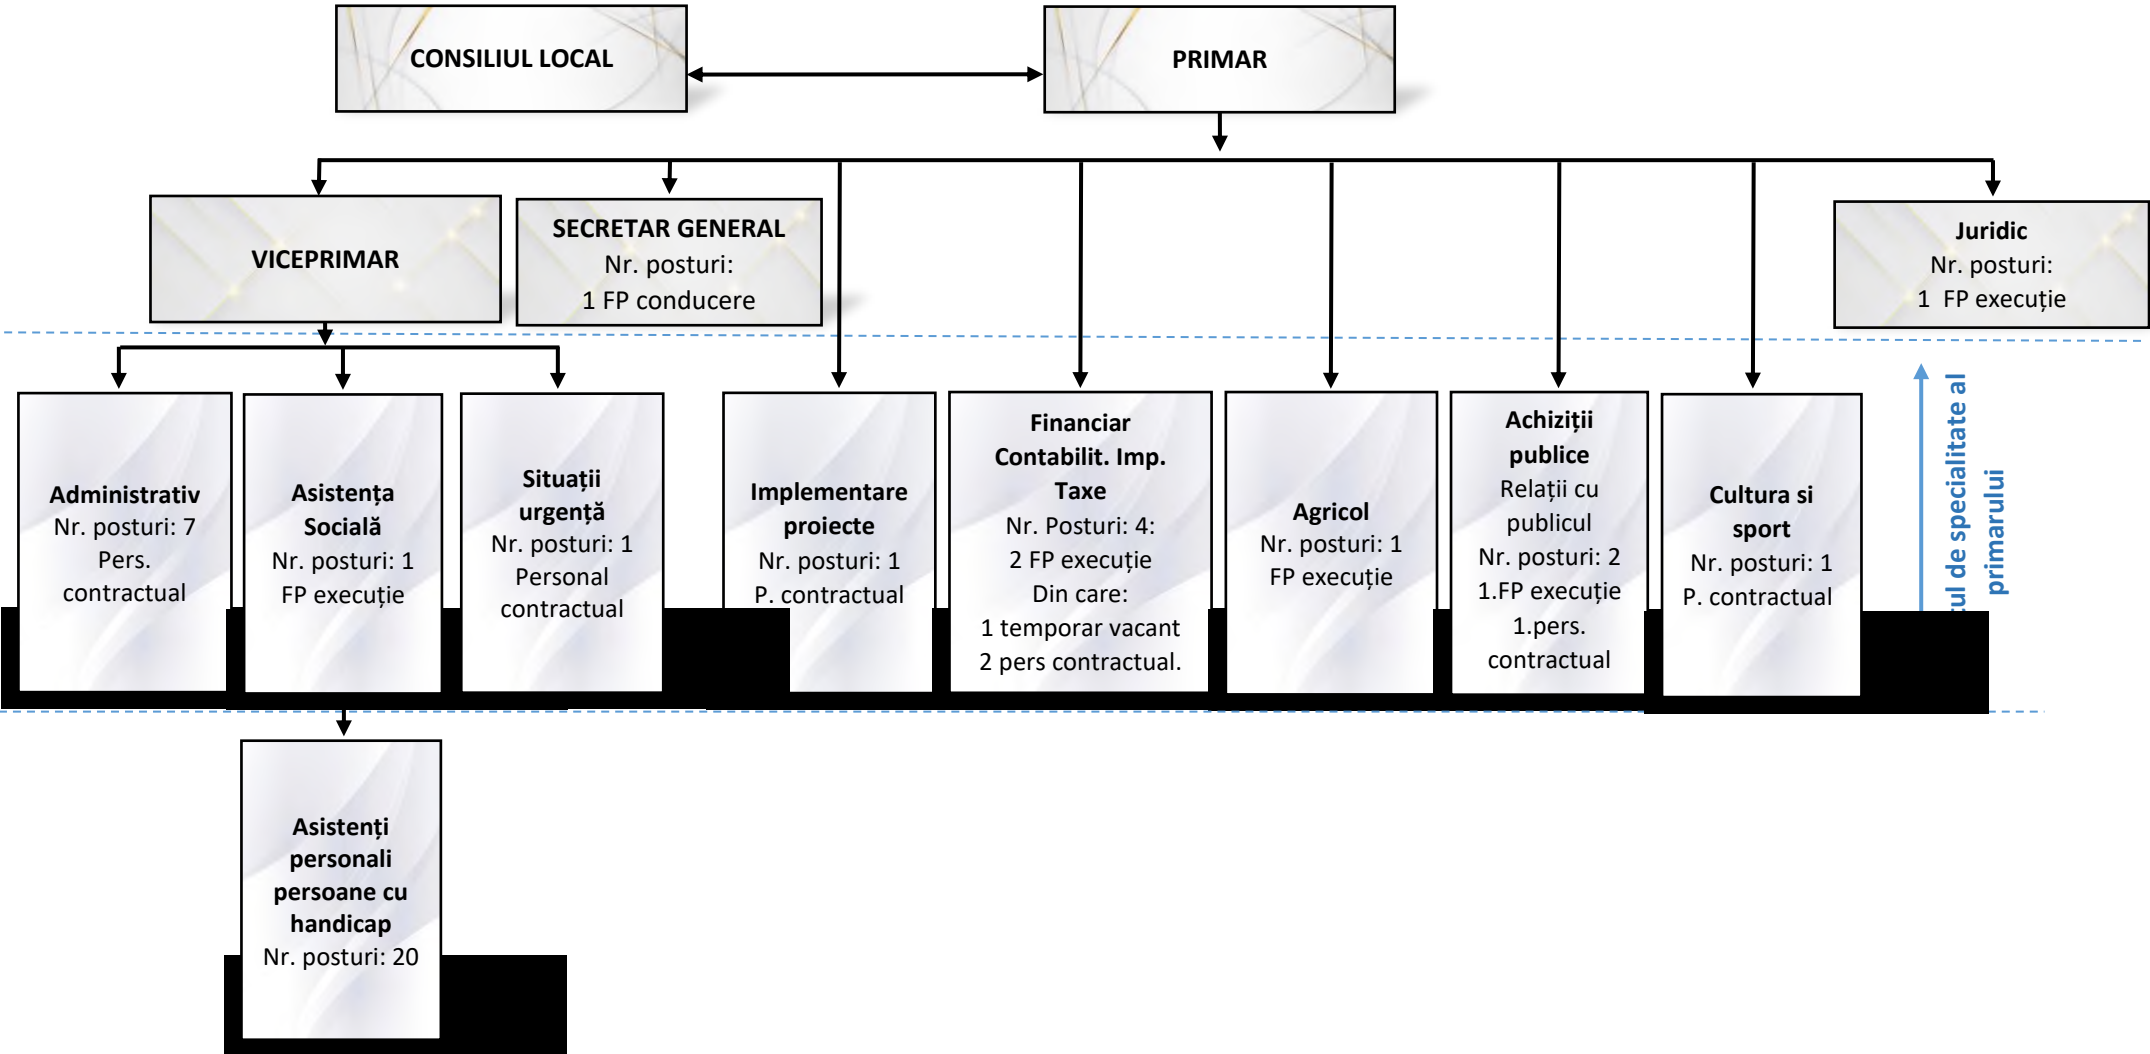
CONSILIUL LOCAL

PRIMAR

VICEPRIMAR

SECRETAR GENERAL
Nr. posturi:
1 FP conducere

Juridic
Nr. posturi:
1 FP execuție

Administrativ
Nr. posturi: 7
Pers. contractual

Asistența Socială
Nr. posturi: 1
FP execuție

Situații urgență
Nr. posturi: 1
Personal contractual

Implementare proiecte
Nr. posturi: 1
P. contractual

Financiar Contabilit. Imp. Taxe
Nr. Posturi: 4:
2 FP execuție
Din care:
1 temporar vacant
2 pers contractual.

Agricol
Nr. posturi: 1
FP execuție

Achiziții publice
Relații cu publicul
Nr. posturi: 2
1.FP execuție
1.pers. contractual

Cultura si sport
Nr. posturi: 1
P. contractual

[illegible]ul de specialitate al primarului

Asistenți personali persoane cu handicap
Nr. posturi: 20